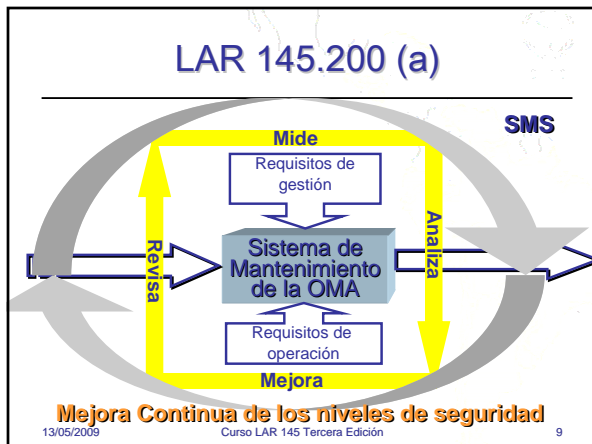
LAR 145.200 (a)

SMS

Mide

Requisitos de gestión

Revisa

Sistema de Mantenimiento de la OMA

Analiza

Requisitos de operación

Mejora

Mejora Continua de los niveles de seguridad

13/05/2009 Curso LAR 145 Tercera Edición 9